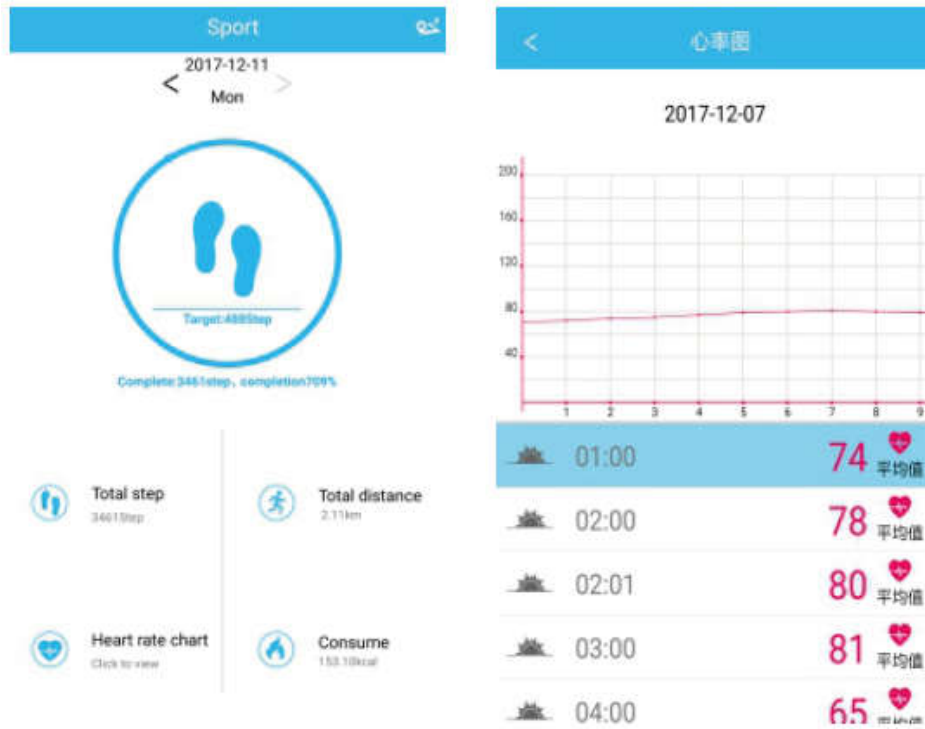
Sport

2017-12-11
Mon

Target:488Step

Complete:3461step，completion709%

Total step
3461Step

Total distance
2.11km

Heart rate chart
Click to view

Consume
153.10kcal

<
心率图

2017-12-07

200
160
120
80
40

1 2 3 4 5 6 7 8 9

01:00 74 平均值
02:00 78 平均值
02:01 80 平均值
03:00 81 平均值
04:00 65 平均值